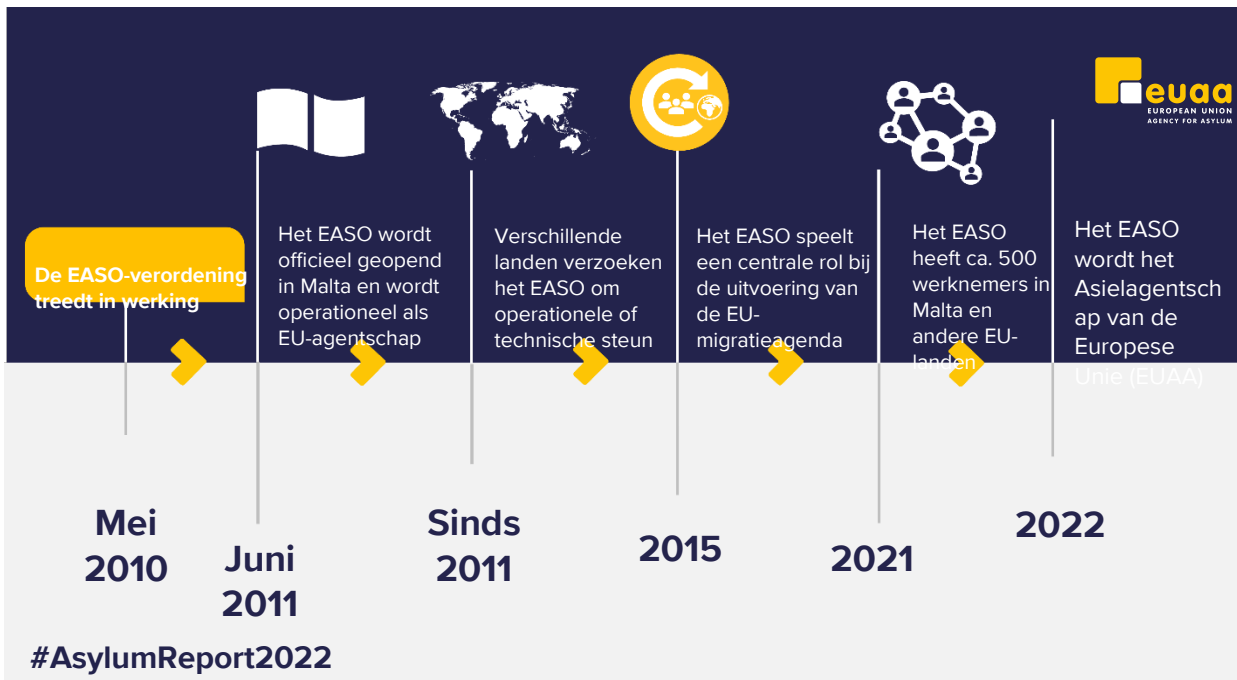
euaa
EUROPEAN UNION
AGENCY FOR ASYLUM

De EASO-verordening treedt in werking

Mei 2010

Het EASO wordt officieel geopend in Malta en wordt operationeel als EU-agentschap

Juni 2011

Verschillende landen verzoeken het EASO om operationele of technische steun

Sinds 2011

Het EASO speelt een centrale rol bij de uitvoering van de EU-migratieagenda

2015

Het EASO heeft ca. 500 werknemers in Malta en andere EU-landen

2021

Het EASO wordt het Asielagentschap van de Europese Unie (EUAA)

2022

#AsylumReport2022